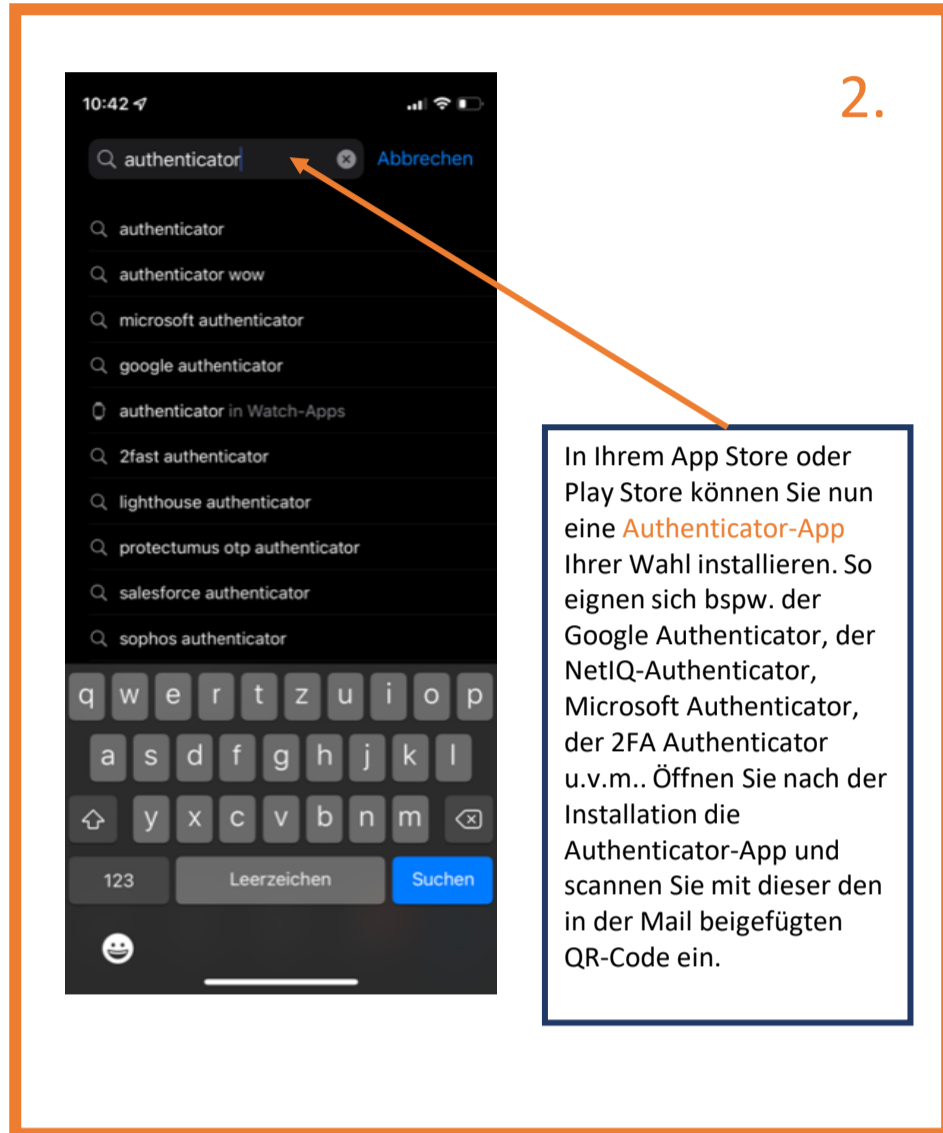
2.

10:42

authenticator

Abbrechen

authenticator

authenticator wow

microsoft authenticator

google authenticator

authenticator in Watch-Apps

2fast authenticator

lighthouse authenticator

protectumus otp authenticator

salesforce authenticator

sophos authenticator

q w e r t z u i o p

a s d f g h j k l

y x c v b n m

123

Leerzeichen

Suchen

In Ihrem App Store oder Play Store können Sie nun eine Authenticator-App Ihrer Wahl installieren. So eignen sich bspw. der Google Authenticator, der NetIQ-Authenticator, Microsoft Authenticator, der 2FA Authenticator u.v.m.. Öffnen Sie nach der Installation die Authenticator-App und scannen Sie mit dieser den in der Mail beigefügten QR-Code ein.